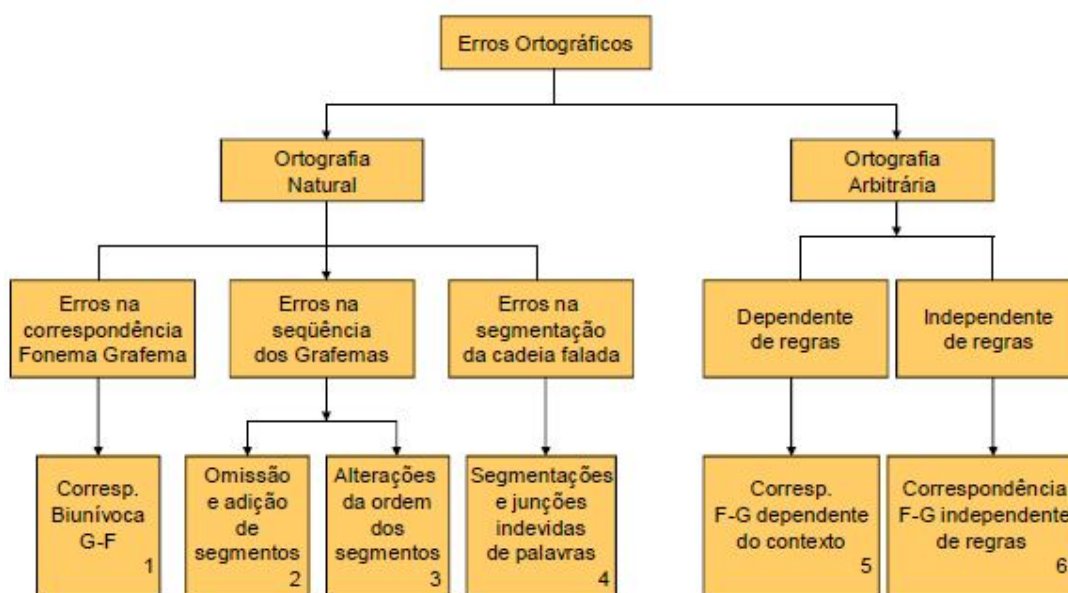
Erros Ortográficos

Ortografia Natural

Ortografia Arbitrária

Erros na correspondência Fonema Grafema

Erros na seqüência dos Grafemas

Erros na segmentação da cadeia falada

Dependente de regras

Independente de regras

Corresp. Biunívoca G-F 1

Omissão e adição de segmentos 2

Alterações da ordem dos segmentos 3

Segmentações e junções indevidas de palavras 4

Corresp. F-G dependente do contexto 5

Correspondência F-G independente de regras 6